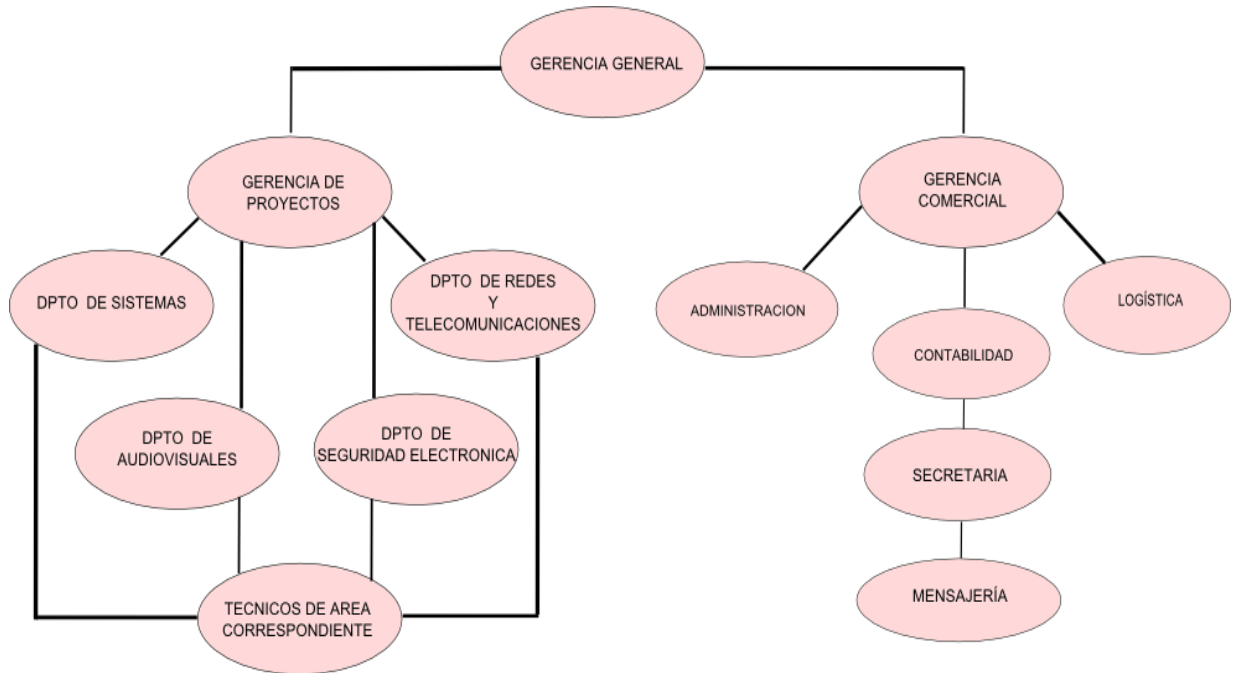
GERENCIA GENERAL

GERENCIA DE PROYECTOS

GERENCIA COMERCIAL

DPTO DE SISTEMAS

DPTO DE REDES Y TELECOMUNICACIONES

ADMINISTRACION

LOGÍSTICA

CONTABILIDAD

DPTO DE AUDIOVISUALES

DPTO DE SEGURIDAD ELECTRONICA

SECRETARIA

MENSAJERÍA

TECNICOS DE AREA CORRESPONDIENTE